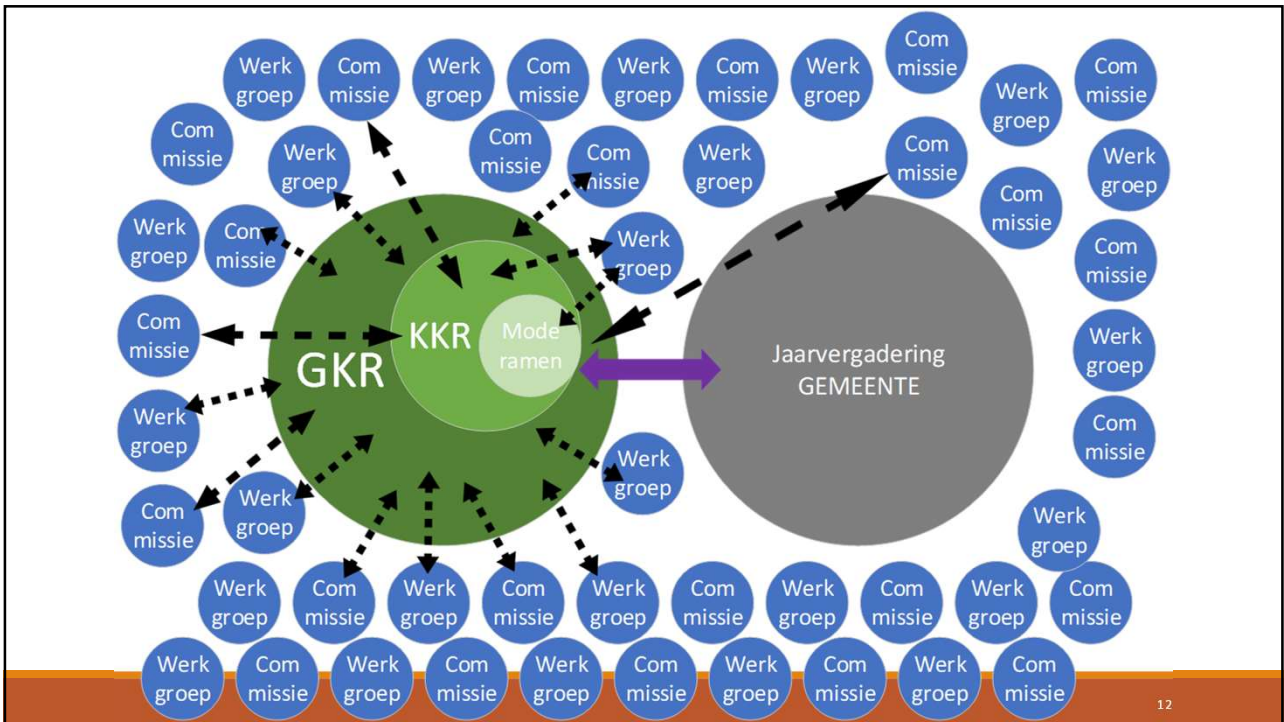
Werk groep

Com missie

Werk groep

Com missie

Werk groep

Com missie

Werk groep

Com missie

Werk groep

Com missie

Com missie

Werk groep

Com missie

Com missie

Werk groep

Com missie

Werk groep

Werk groep

Com missie

Com missie

Werk groep

Com missie

Com missie

Werk groep

GKR

KKR

Mode ramen

Jaarvergadering GEMEENTE

Werk groep

Com missie

Werk groep

Com missie

Werk groep

Werk groep

Com missie

Werk groep

Com missie

Werk groep

Com missie

Werk groep

Com missie

Werk groep

Com missie

Werk groep

Com missie

Werk groep

Com missie

Werk groep

Com missie

Werk groep

Com missie

Werk groep

Com missie

Werk groep

Com missie

12